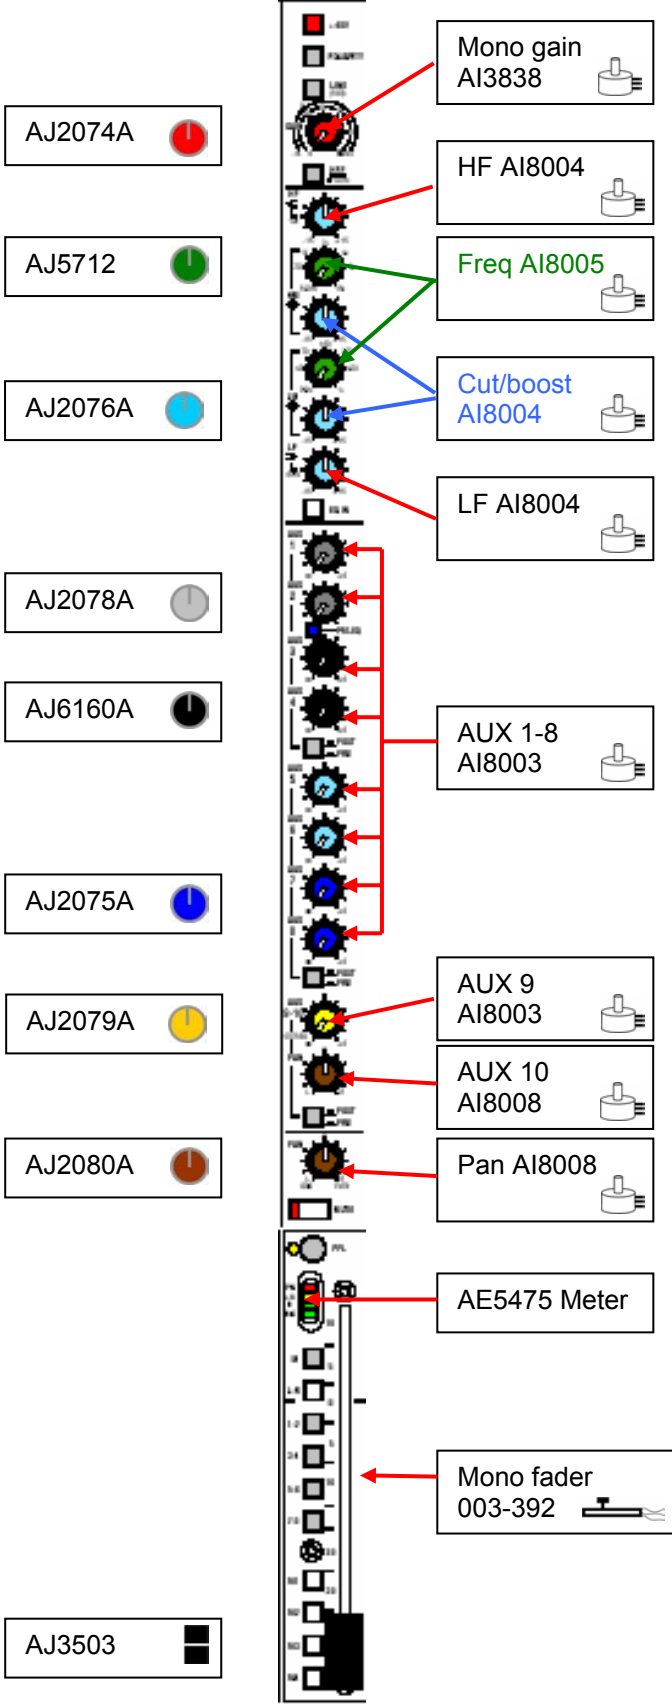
AJ2074A

AJ5712

AJ2076A

AJ2078A

AJ6160A

AJ2075A

AJ2079A

AJ2080A

AJ3503

Mono gain AI3838

HF AI8004

Freq AI8005

Cut/boost AI8004

LF AI8004

AUX 1-8 AI8003

AUX 9 AI8003

AUX 10 AI8008

Pan AI8008

AE5475 Meter

Mono fader 003-392